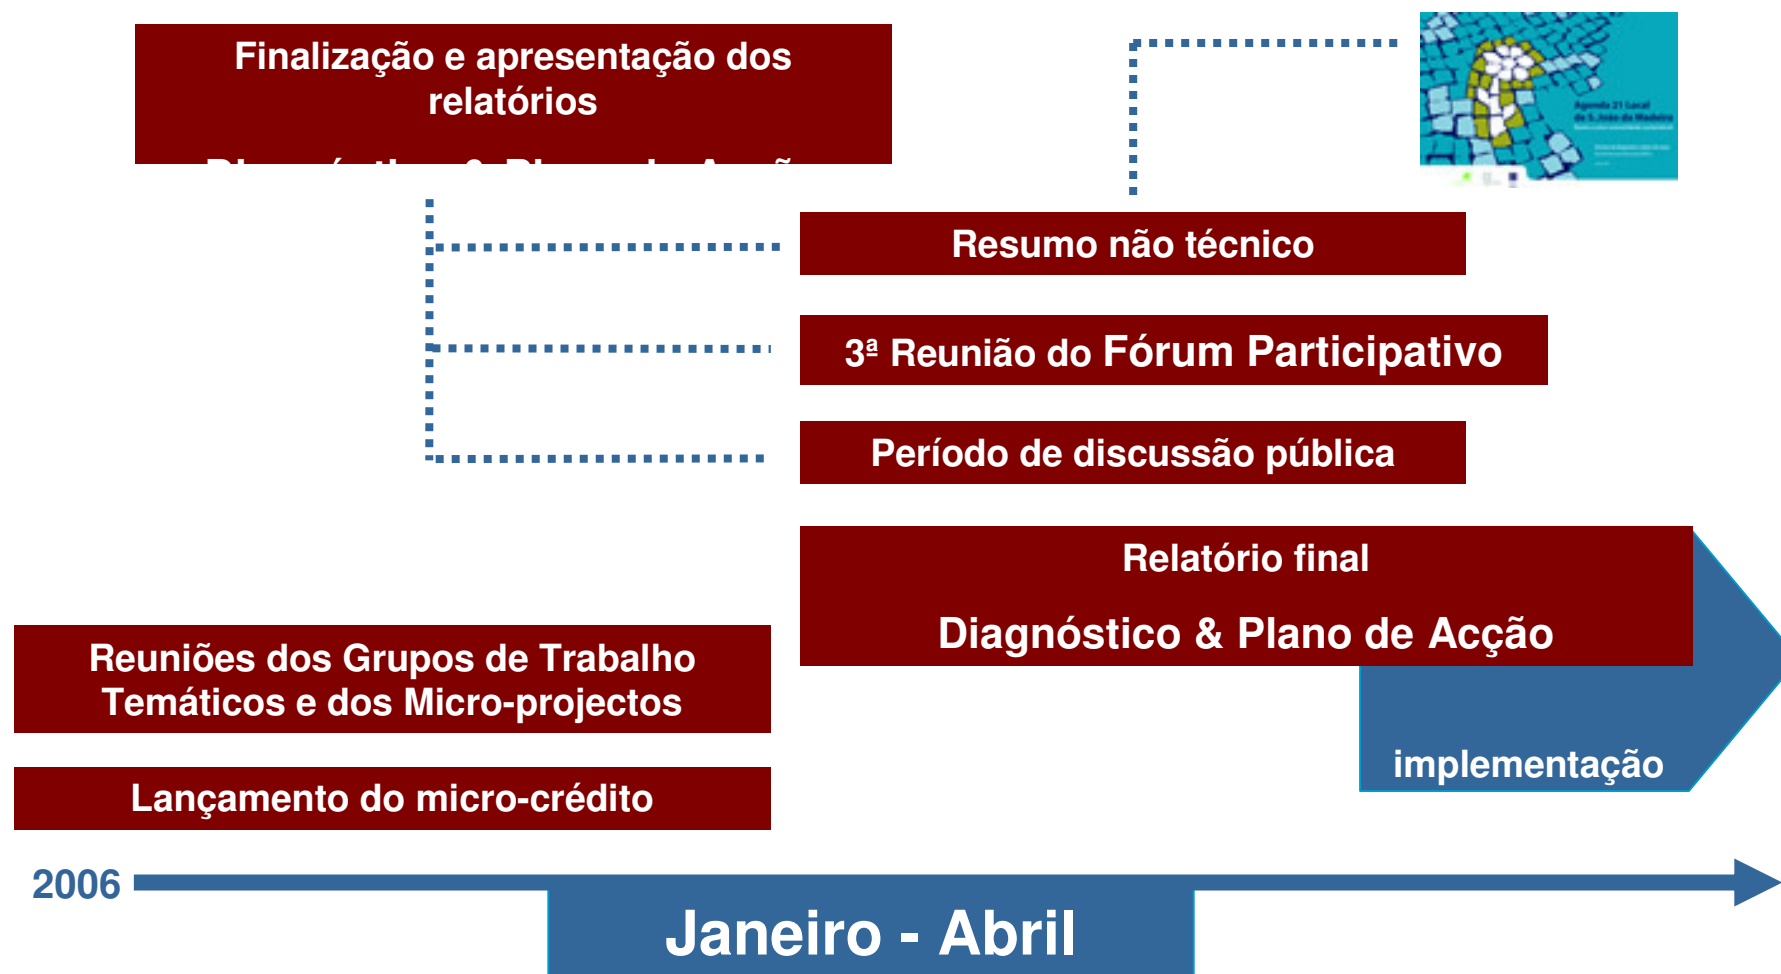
Finalização e apresentação dos relatórios

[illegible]

Resumo não técnico

3ª Reunião do Fórum Participativo

Período de discussão pública

Relatório final

Diagnóstico & Plano de Acção

Reuniões dos Grupos de Trabalho Temáticos e dos Micro-projectos

Lançamento do micro-crédito

implementação

2006

Janeiro - Abril